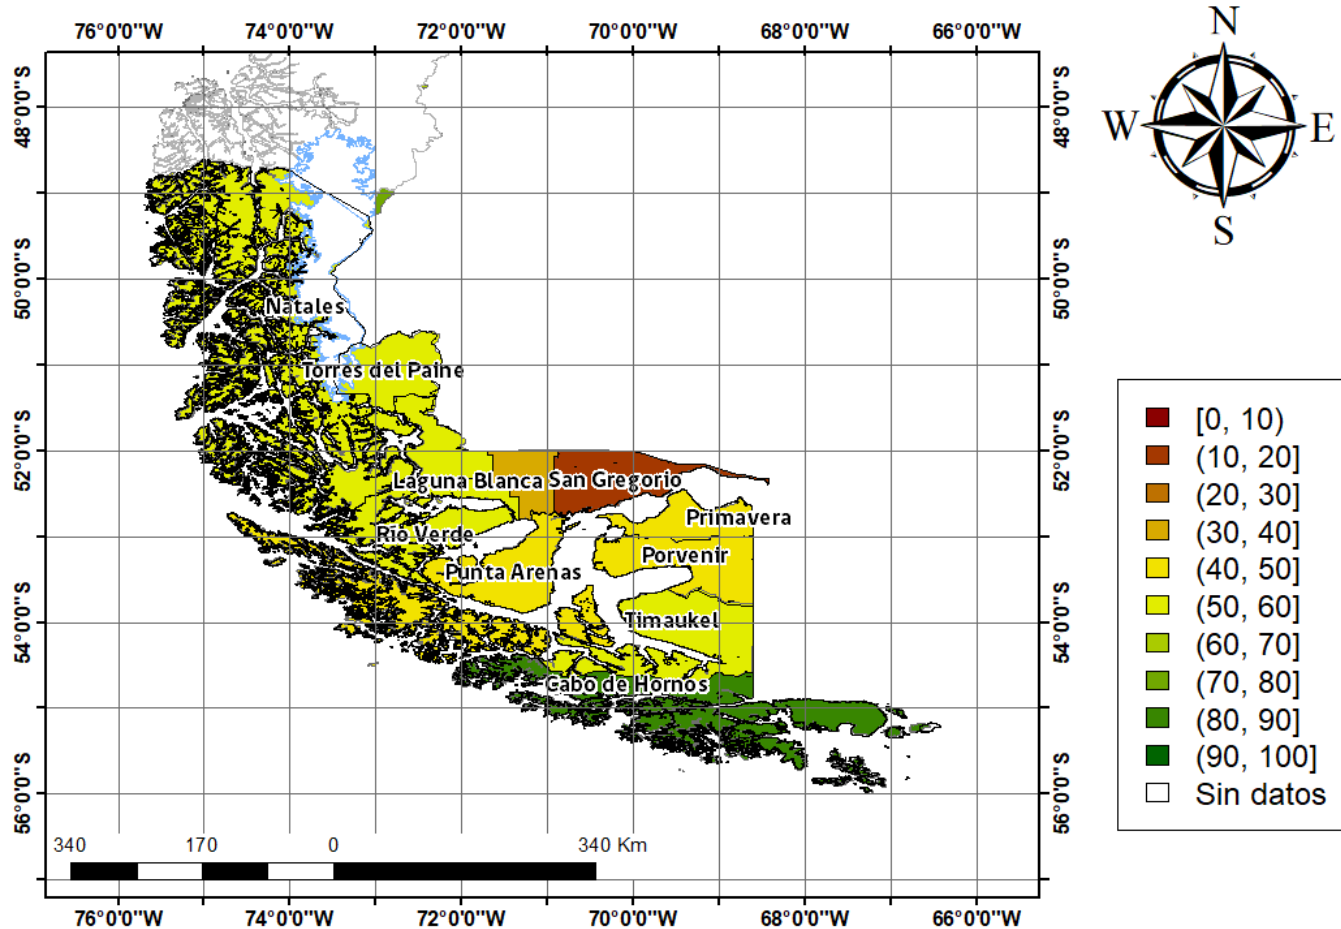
76°0'0"W 74°0'0"W 72°0'0"W 70°0'0"W 68°0'0"W 66°0'0"W

48°0'0"S
50°0'0"S
52°0'0"S
54°0'0"S
56°0'0"S

N
W E
S

Natales
Torres del Paine
Laguna Blanca
San Gregorio
Primavera
Río Verde
Porvenir
Punta Arenas
Timaukel
Cabo de Hornos

[0, 10)
(10, 20]
(20, 30]
(30, 40]
(40, 50]
(50, 60]
(60, 70]
(70, 80]
(80, 90]
(90, 100]
Sin datos

340 170 0 340 Km

76°0'0"W 74°0'0"W 72°0'0"W 70°0'0"W 68°0'0"W 66°0'0"W